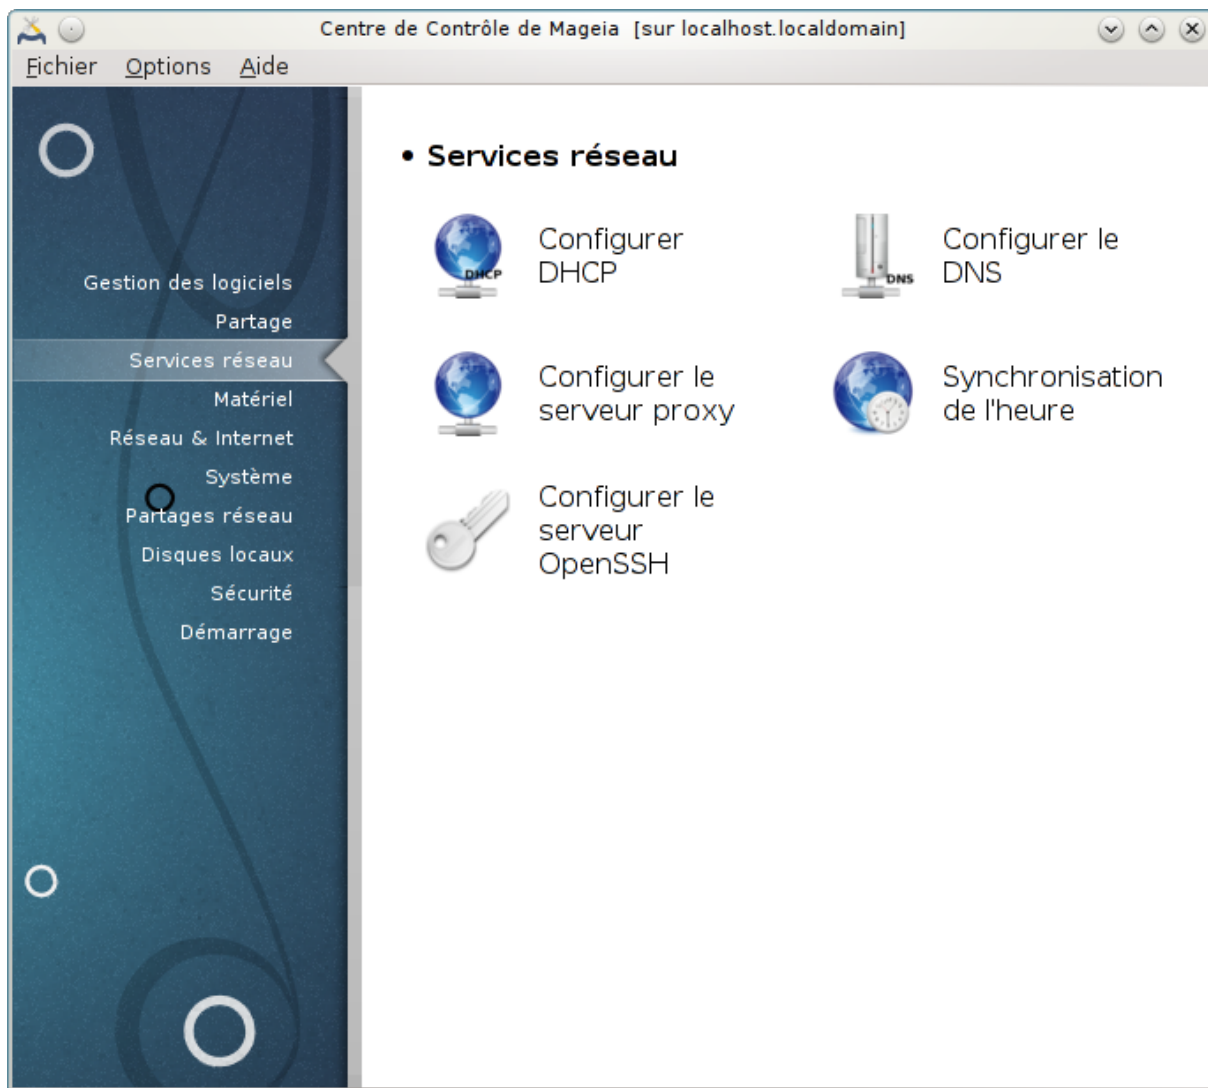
Centre de Contrôle de Mageia [sur localhost.localdomain]

Fichier Options Aide

Gestion des logiciels
Partage
Services réseau
Matériel
Réseau & Internet
Système
Partages réseau
Disques locaux
Sécurité
Démarrage

• Services réseau

DHCP
Configurer DHCP

DNS
Configurer le DNS

Configurer le serveur proxy

Synchronisation de l'heure

Configurer le serveur OpenSSH